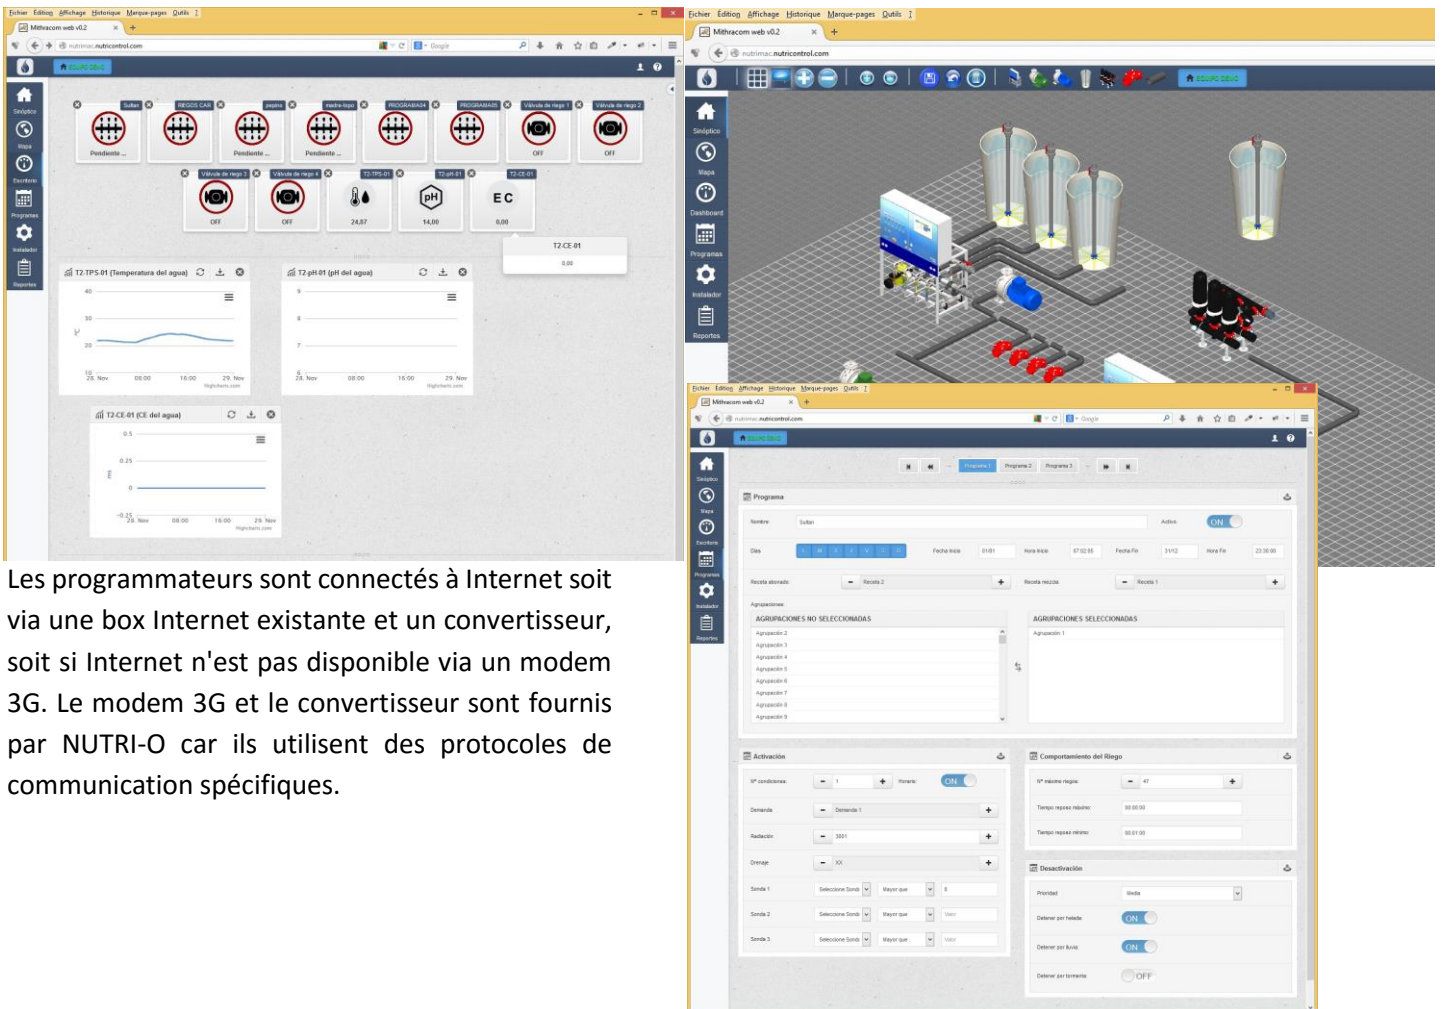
Fichier Edition Affichage Historique Marque-pages Outils ?

Mithracom web v0.2

nutrimac.nutricontrol.com

EQUIPO DEMO

Sinóptico
Mapa
Escritorio
Programas
Instalador
Reportes

Sultan
RIEGOS CAR
pepino
medio-topo
PROGRAMA04
PROGRAMA05
Válvula de riego 1
Válvula de riego 2

Pendiente ...
Pendiente ...
Pendiente ...
OFF
OFF

Válvula de riego 3
Válvula de riego 4
T2-TPS-01
T2-pH-01
T2-CE-01

OFF
OFF
24,87
pH
14,00
EC
0,00

T2-CE-01
0.00

T2-TPS-01 (Temperatura del agua)

T2-pH-01 (pH del agua)

T2-CE-01 (CE del agua)

28. Nov 08:00 16:00 29. Nov

Fichier Edition Affichage Historique Marque-pages Outils ?

Mithracom web v0.2

nutrimac.nutricontrol.com

EQUIPO DEMO

Sinóptico
Mapa
Dashboard
Programas
Instalador
Reportes

Les programmateurs sont connectés à Internet soit via une box Internet existante et un convertisseur, soit si Internet n'est pas disponible via un modem 3G. Le modem 3G et le convertisseur sont fournis par NUTRI-O car ils utilisent des protocoles de communication spécifiques.

Fichier Edition Affichage Historique Marque-pages Outils ?

Mithracom web v0.2

nutrimac.nutricontrol.com

EQUIPO DEMO

Programa 1 Programa 2 Programa 3

Programa

Nombre: Sultan
Activo: ON

Días
Fecha inicio 01/01
Hora inicio 07:02:00
Fecha Fin 31/12
Hora Fin 23:30:00

Receta abonado: Receta 2
Receta recicla: Receta 1

Agrupaciones:
AGRUPACIONES NO SELECCIONADAS
Agrupación 2
Agrupación 3
Agrupación 4
Agrupación 5
Agrupación 6
Agrupación 7
Agrupación 8
Agrupación 9

AGRUPACIONES SELECCIONADAS
Agrupación 1

Activación
Nº condiciones: 1
Horario: ON
Demanda: Demanda 1
Radiación: 3001
Drenaje: XX
Sonda 1 Seleccione Sonda Mayor que 0
Sonda 2 Seleccione Sonda Mayor que Valor
Sonda 3 Seleccione Sonda Mayor que Valor

Comportamiento del Riego
Nº máximo riegos: 47
Tiempo reposo máximo: 00:00:00
Tiempo reposo mínimo: 00:01:00

Desactivación
Prioridad: Media
Detener por helada: ON
Detener por lluvia: ON
Detener por tormenta: OFF